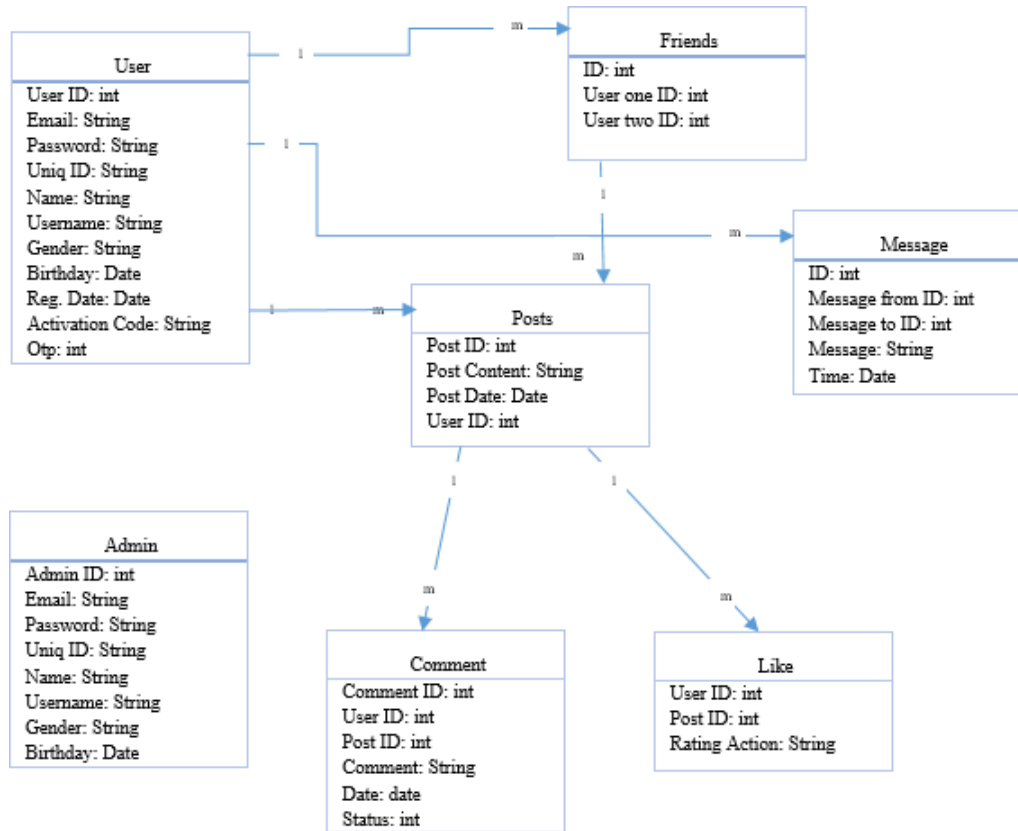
User
User ID: int
Email: String
Password: String
Uniq ID: String
Name: String
Username: String
Gender: String
Birthday: Date
Reg. Date: Date
Activation Code: String
Otp: int

1
m

Friends
ID: int
User one ID: int
User two ID: int

1
1
m
m

Message
ID: int
Message from ID: int
Message to ID: int
Message: String
Time: Date

1
m

Posts
Post ID: int
Post Content: String
Post Date: Date
User ID: int

1
1

Admin
Admin ID: int
Email: String
Password: String
Uniq ID: String
Name: String
Username: String
Gender: String
Birthday: Date

m
m

Comment
Comment ID: int
User ID: int
Post ID: int
Comment: String
Date: date
Status: int

Like
User ID: int
Post ID: int
Rating Action: String